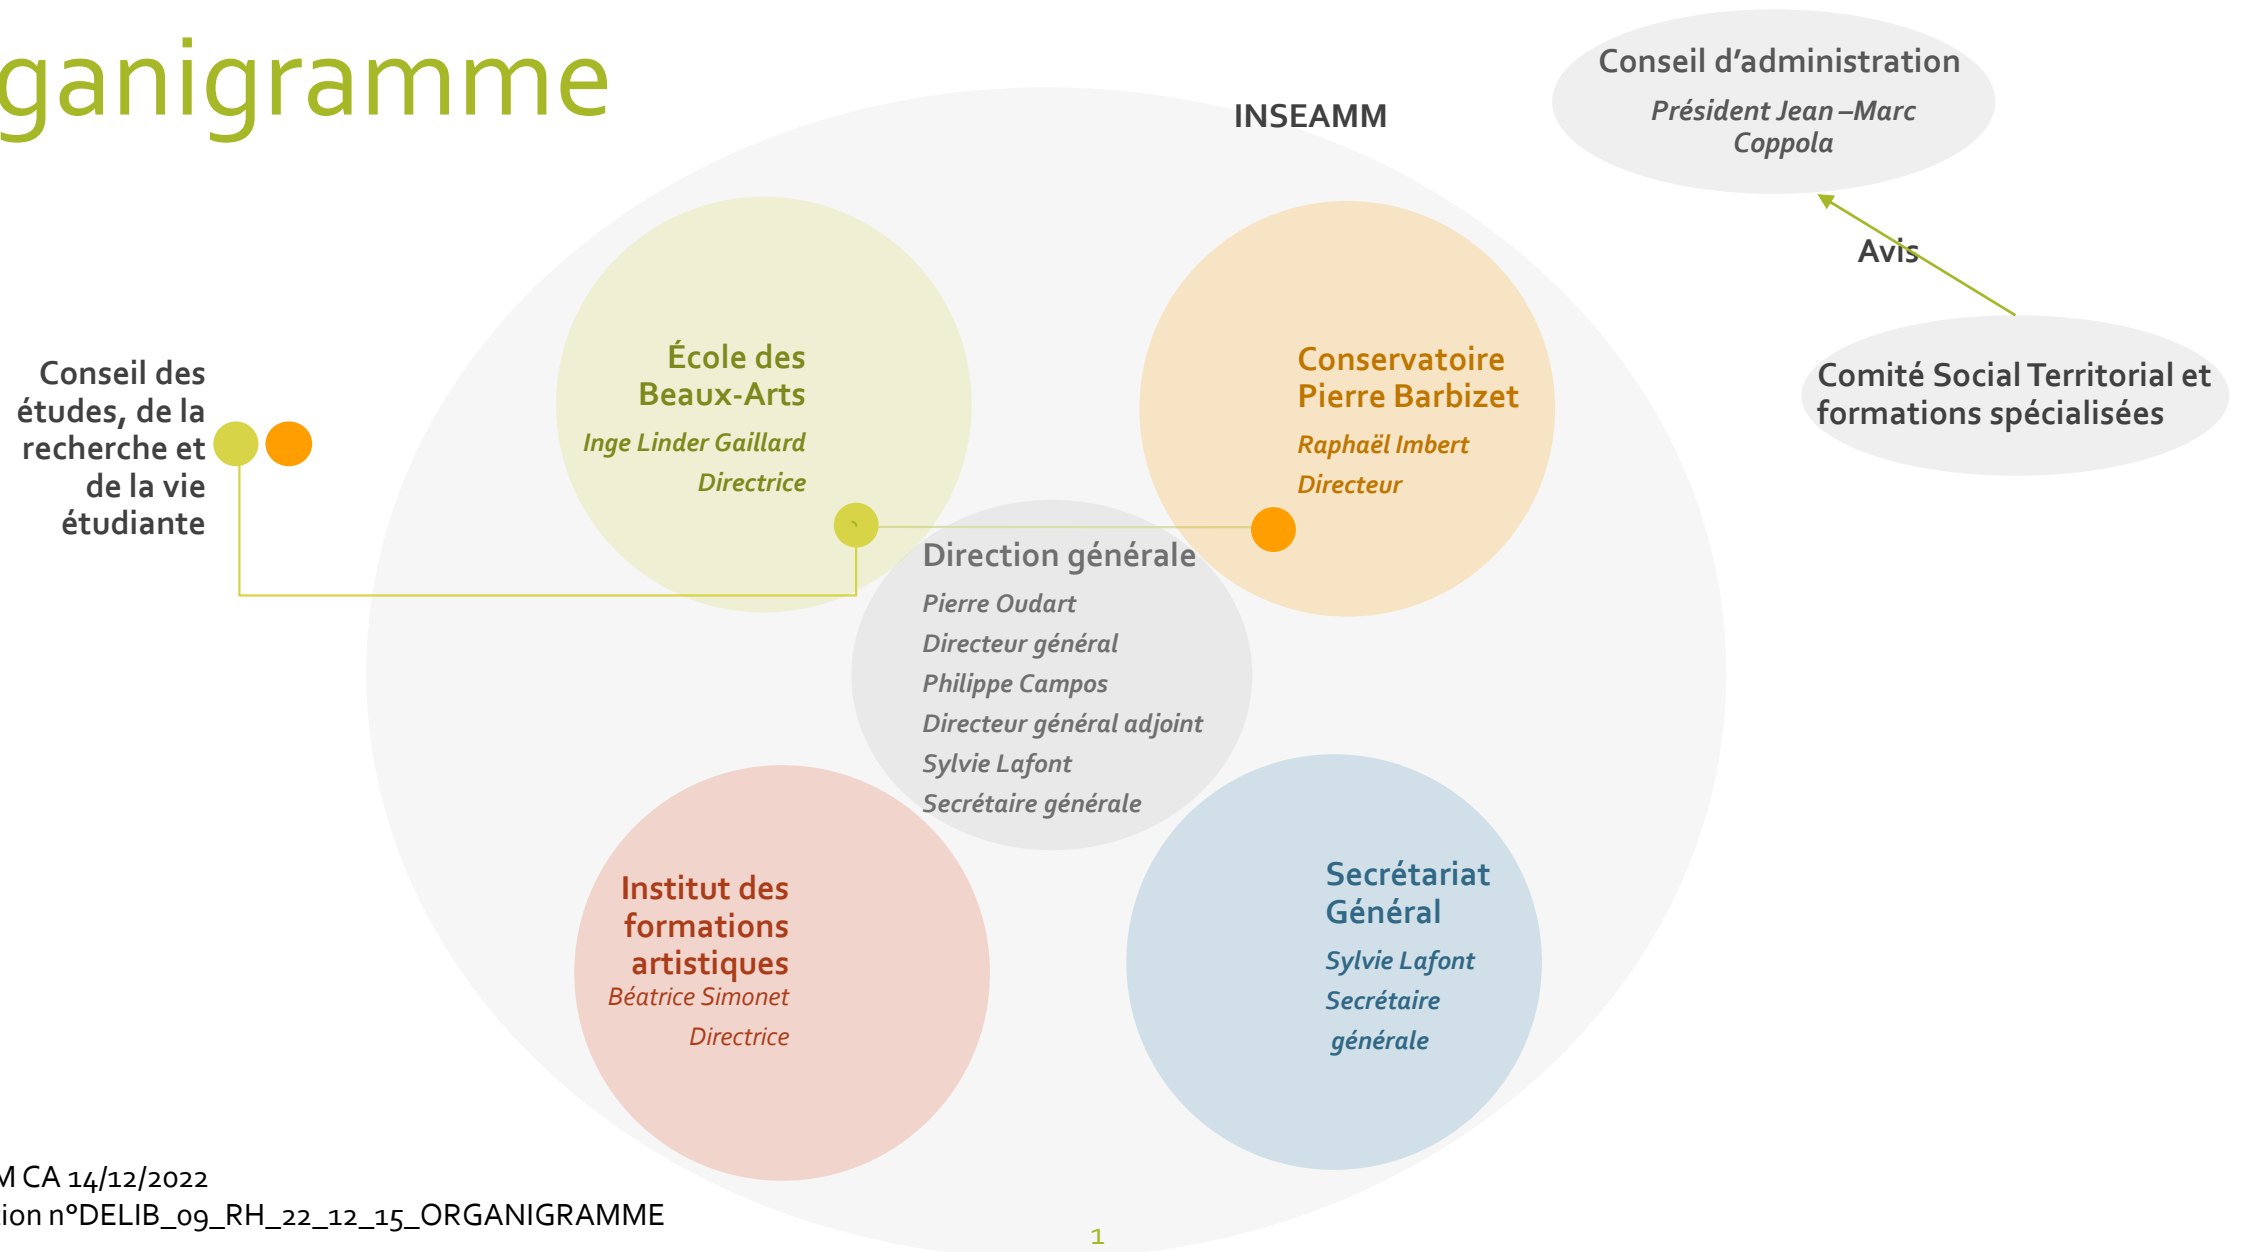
ganigramme

INSEAMM

Conseil d'administration
Président Jean –Marc Coppola

Avis

Comité Social Territorial et formations spécialisées

Conseil des études, de la recherche et de la vie étudiante

École des Beaux-Arts
Inge Linder Gaillard
Directrice

Conservatoire Pierre Barbizet
Raphaël Imbert
Directeur

Direction générale
Pierre Oudart
Directeur général
Philippe Campos
Directeur général adjoint
Sylvie Lafont
Secrétaire générale

Institut des formations artistiques
Béatrice Simonet
Directrice

Secrétariat Général
Sylvie Lafont
Secrétaire générale

M CA 14/12/2022
ion n°DELIB_09_RH_22_12_15_ORGANIGRAMME

1